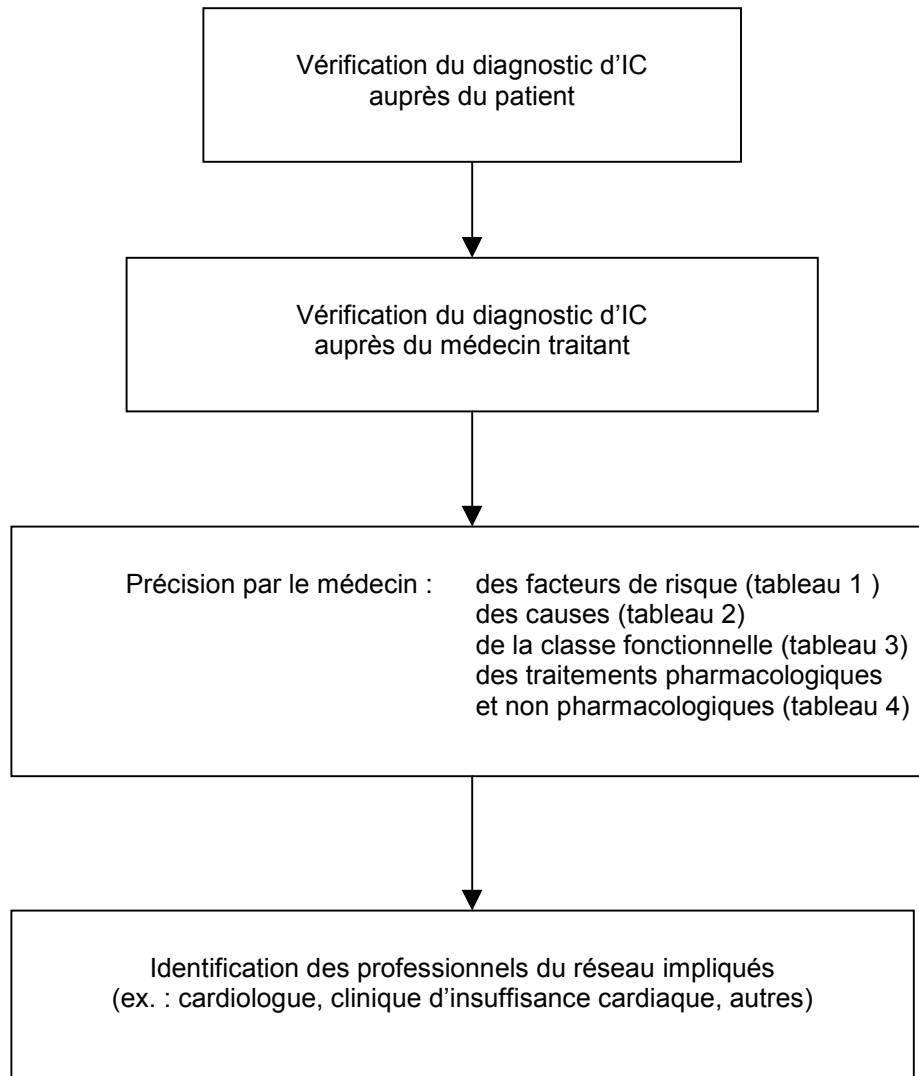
Vérification du diagnostic d'IC auprès du patient

Vérification du diagnostic d'IC auprès du médecin traitant

Précision par le médecin : des facteurs de risque (tableau 1 )
des causes (tableau 2)
de la classe fonctionnelle (tableau 3)
des traitements pharmacologiques et non pharmacologiques (tableau 4)

Identification des professionnels du réseau impliqués (ex. : cardiologue, clinique d'insuffisance cardiaque, autres)